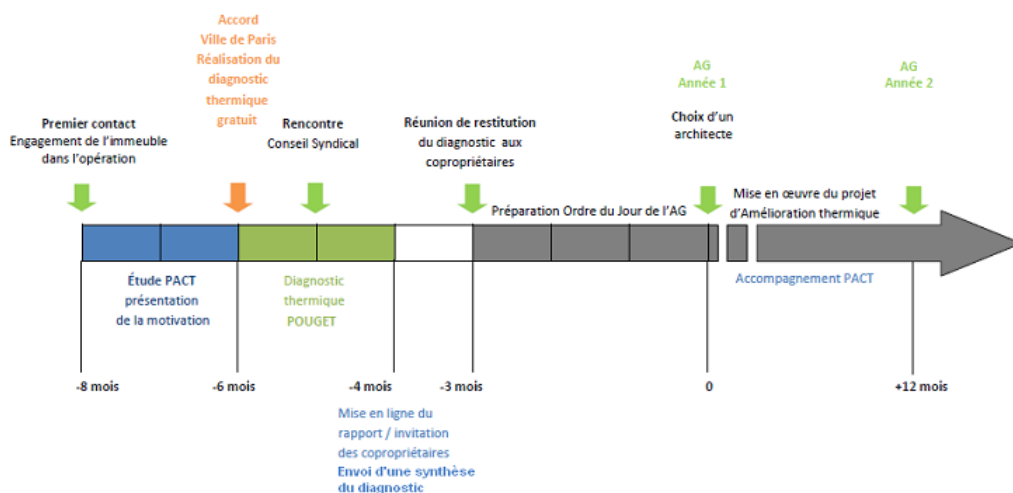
Accord
Ville de Paris
Réalisation du diagnostic thermique gratuit

AG
Année 1

AG
Année 2

Premier contact
Engagement de l'immeuble dans l'opération

Rencontre
Conseil Syndical

Réunion de restitution du diagnostic aux copropriétaires

Choix d'un architecte

Préparation Ordre du Jour de l'AG

Mise en œuvre du projet d'Amélioration thermique

Étude PACT
présentation de la motivation

Diagnostic thermique
POUGET

Accompagnement PACT

-8 mois

-6 mois

-4 mois

-3 mois

0

+12 mois

Mise en ligne du rapport / invitation des copropriétaires
Envoi d'une synthèse du diagnostic